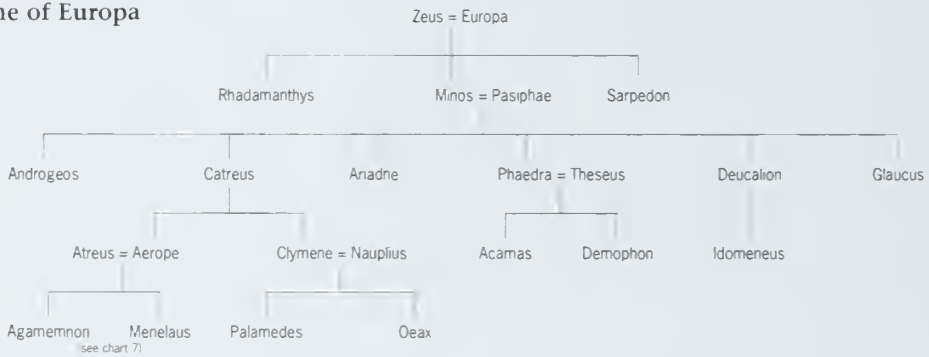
ne of Europa

Zeus = Europa

Rhadamanthys

Minos = Pasiphae

Sarpedon

Androgeos

Catreus

Ariadne

Phaedra = Theseus

Deucalion

Glaucus

Atreus = Aerope

Clymene = Nauplius

Acamas

Demophon

Idomeneus

Agamemnon (see chart 7)

Menelaus

Palamedes

Oeax